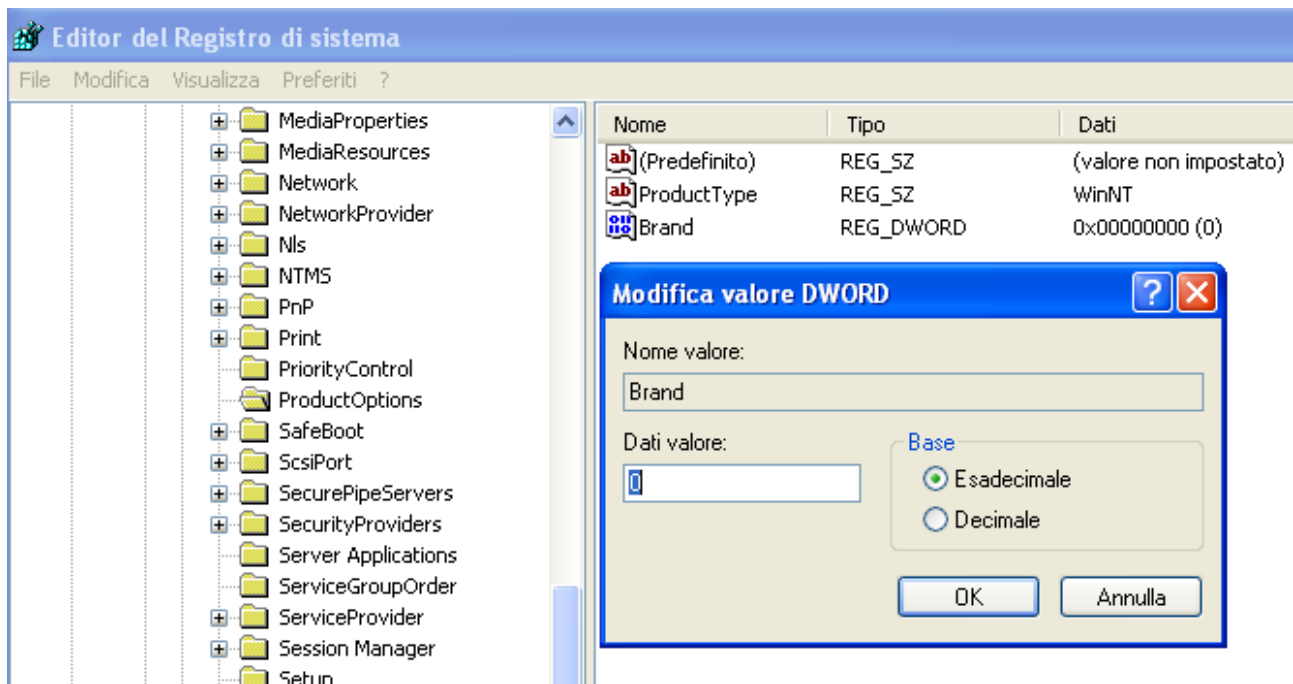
Editor del Registro di sistema

File Modifica Visualizza Preferiti ?

MediaProperties
MediaResources
Network
NetworkProvider
Nls
NTMS
PnP
Print
PriorityControl
ProductOptions
SafeBoot
ScsiPort
SecurePipeServers
SecurityProviders
Server Applications
ServiceGroupOrder
ServiceProvider
Session Manager
Setup

| Nome | Tipo | Dati |
|---|---|---|
| (Predefinito) | REG_SZ | (valore non impostato) |
| ProductType | REG_SZ | WinNT |
| Brand | REG_DWORD | 0x00000000 (0) |

Modifica valore DWORD

Nome valore:
Brand

Dati valore:
0

Base
Esadecimale
Decimale

OK
Annulla